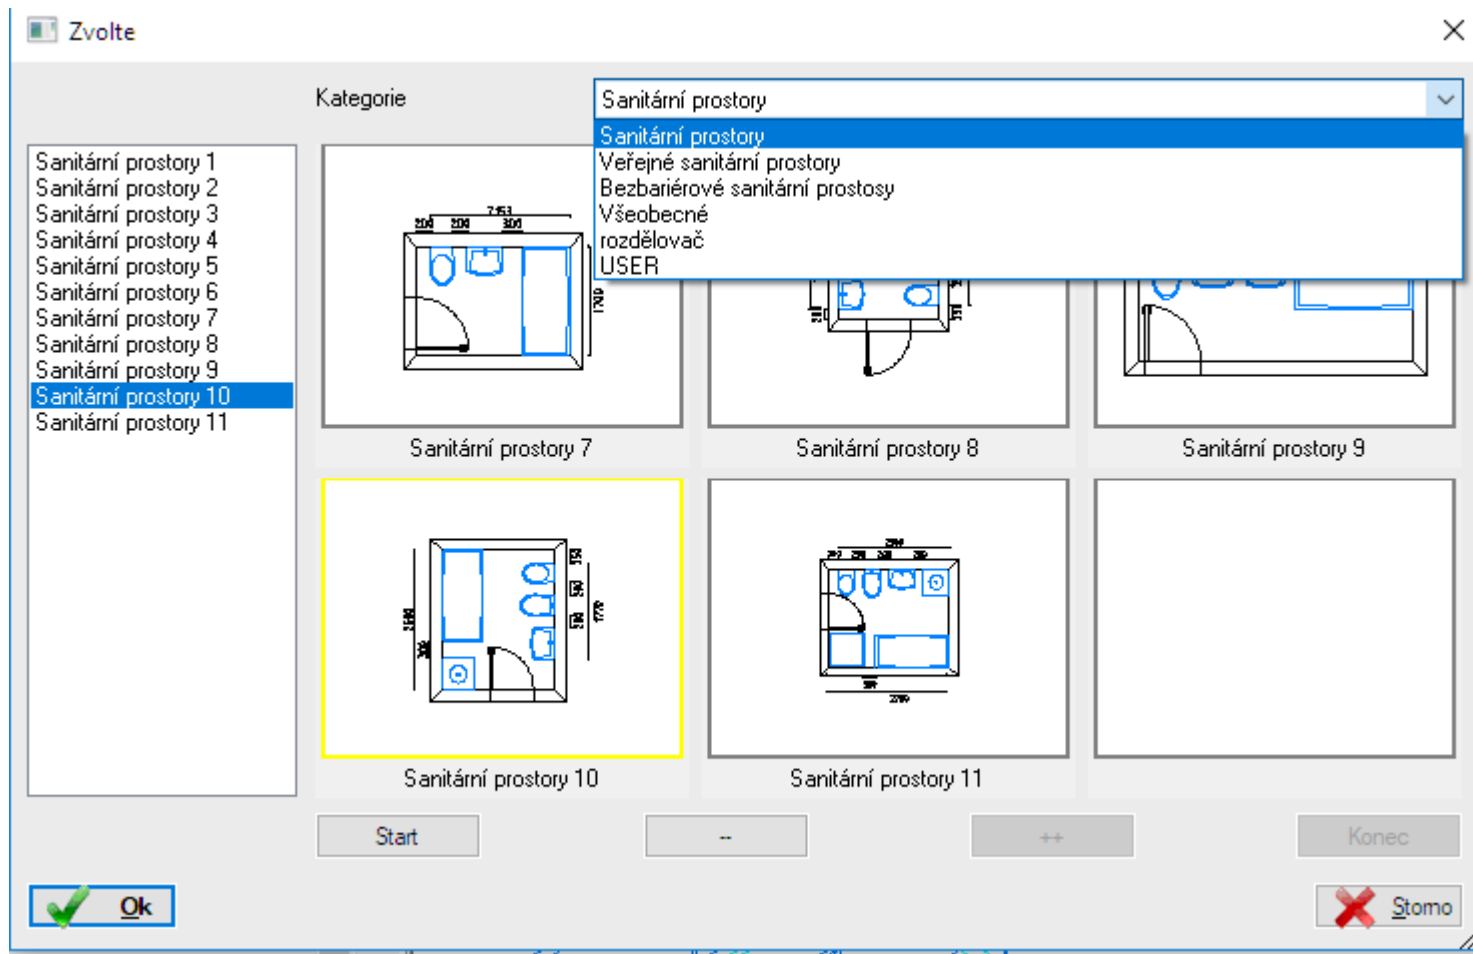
Zvolte

Kategorie

Sanitární prostory

Sanitární prostory
Veřejné sanitární prostory
Bezbariérové sanitární prostosy
Všeobecné
rozdělovač
USER

Sanitární prostory 1
Sanitární prostory 2
Sanitární prostory 3
Sanitární prostory 4
Sanitární prostory 5
Sanitární prostory 6
Sanitární prostory 7
Sanitární prostory 8
Sanitární prostory 9
Sanitární prostory 10
Sanitární prostory 11

Sanitární prostory 7

Sanitární prostory 8

Sanitární prostory 9

Sanitární prostory 10

Sanitární prostory 11

Start

--

++

Konec

Ok

Storno